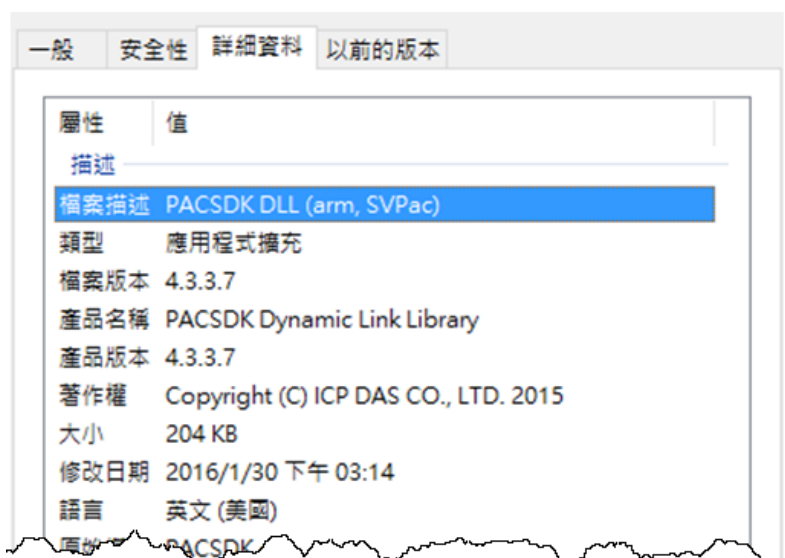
一般 安全性 詳細資料 以前的版本

| 屬性 | 值 |
|---|---|
| 描述 | |
| 檔案描述 | PACSDK DLL (arm, SVPac) |
| 類型 | 應用程式擴充 |
| 檔案版本 | 4.3.3.7 |
| 產品名稱 | PACSDK Dynamic Link Library |
| 產品版本 | 4.3.3.7 |
| 著作權 | Copyright (C) ICP DAS CO., LTD. 2015 |
| 大小 | 204 KB |
| 修改日期 | 2016/1/30 下午 03:14 |
| 語言 | 英文 (美國) |
| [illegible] | PACSDK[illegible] |